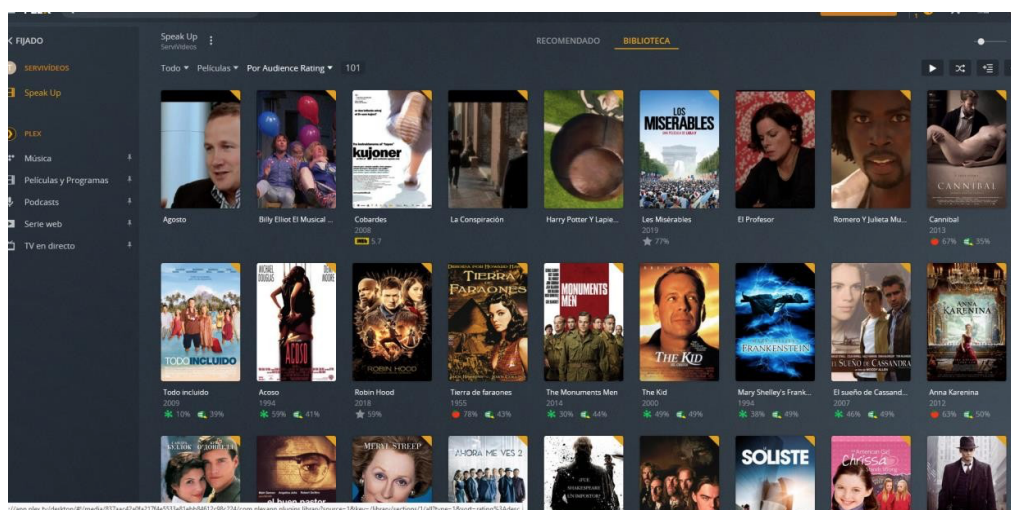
PLEX

FIJADO

SERVIVIDEOS

Speak Up

PLEX

Música

Películas y Programas

Podcasts

Serie web

TV en directo

Speak Up
ServiVideos

RECOMENDADO BIBLIOTECA

Todo ▾ Películas ▾ Por Audience Rating ▾ 101

Agosto

Billy Elliot El Musical ...

kujoner
Cobardes
2008
5.7

La Conspiración

Harry Potter Y Lapie...

LOS MISERABLES
Les Misérables
2019
77%

El Profesor

Romero Y Julieta Mu...

CANNIBAL
Cannibal
2013
67% 35%

TODO INCLUIDO
Todo incluido
2009
10% 39%

MICHAEL DOUGLAS DEMI MOORE ACOSO
Acoso
1994
59% 41%

Robin Hood
2018
59%

TIERRA DE FARAONES
Tierra de faraones
1955
78% 43%

MONUMENTS MEN
The Monuments Men
2014
30% 44%

THE KID
The Kid
2000
49% 49%

FRANKENSTEIN
Mary Shelley's Frank...
1994
38% 49%

EL SUEÑO DE CASSANDRA
El sueño de Cassand...
2007
46% 49%

ANNA KARENINA
Anna Karenina
2012
63% 50%

MERYL STREEP

AHORA ME VES 2

SHAKESPEARE

THE SOLOIST

Chrissa

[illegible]